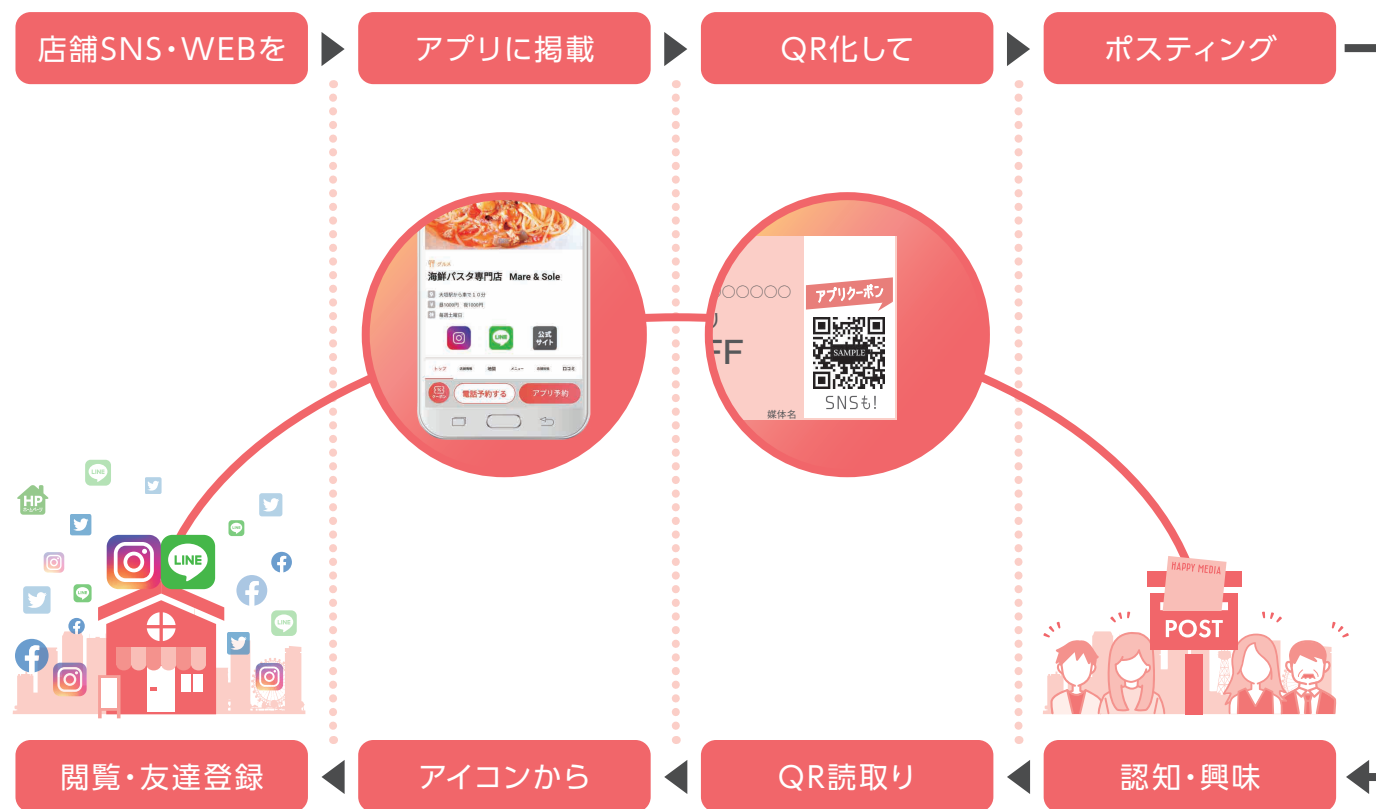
店舗SNS・WEBを

アプリに掲載

QR化して

ポスティング

グルメ
海鮮パスタ専門店　Mare & Sole

大塚駅から車で10分
昼1000円　夜1000円
毎週土曜日

LINE
公式サイト

トップ
地図
メニュー
口コミ

電話予約する
アプリ予約

○○○○○
リ
FF
媒体名
アプリクーポン
SAMPLE
SNSも!

HP
LINE

HAPPY MEDIA
POST

閲覧・友達登録

アイコンから

QR読取り

認知・興味